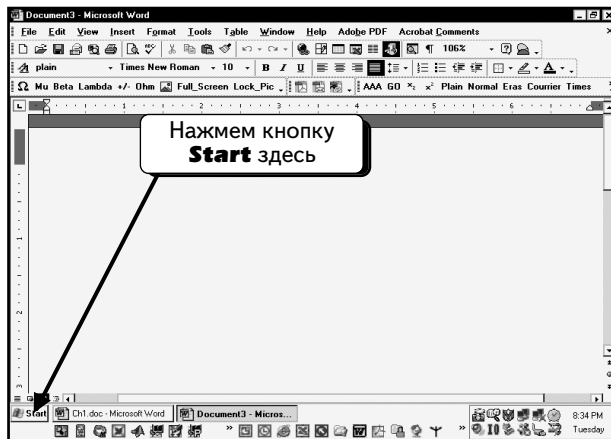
Document3 - Microsoft Word

File Edit View Insert Format Tools Table Window Help Adobe PDF Acrobat Comments

106%

plain Times New Roman 10 B I U

Ω Mu Beta Lambda +/- Ohm Full_Screen Lock_Pic AAA GO $x_2$ $x^2$ Plain Normal Eras Courier Times

Нажмем кнопку **Start** здесь

Start Ch1.doc - Microsoft Word Document3 - Micros...

8:34 PM Tuesday